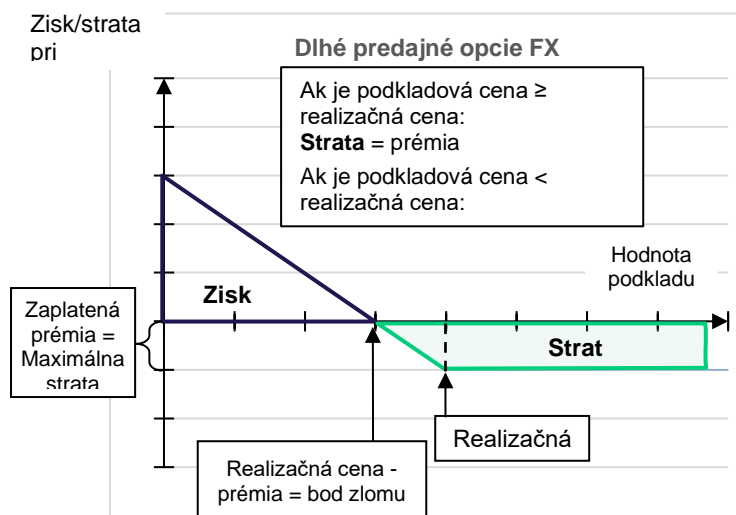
Zisk/strata pri

Dlhé predajné opcie FX

Ak je podkladová cena ≥ realizačná cena:
**Strata** = prémia
Ak je podkladová cena < realizačná cena:

Hodnota podkladu

Zisk

Zaplatená prémia = Maximálna strata

Strat

Realizačná

Realizačná cena - prémia = bod zlomu